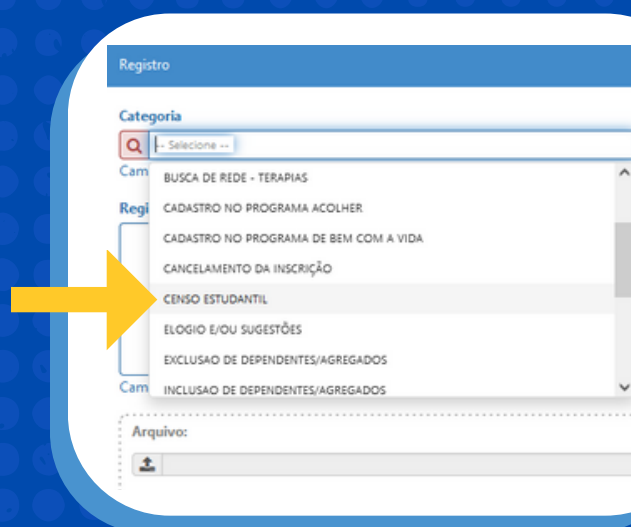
Registro

Categoria

-- Selecione --

Cam

Regi

BUSCA DE REDE - TERAPIAS
CADASTRO NO PROGRAMA ACOLHER
CADASTRO NO PROGRAMA DE BEM COM A VIDA
CANCELAMENTO DA INSCRIÇÃO
CENSO ESTUDANTIL
ELOGIO E/OU SUGESTÕES
EXCLUSAO DE DEPENDENTES/AGREGADOS
INCLUSAO DE DEPENDENTES/AGREGADOS

Cam

Arquivo: